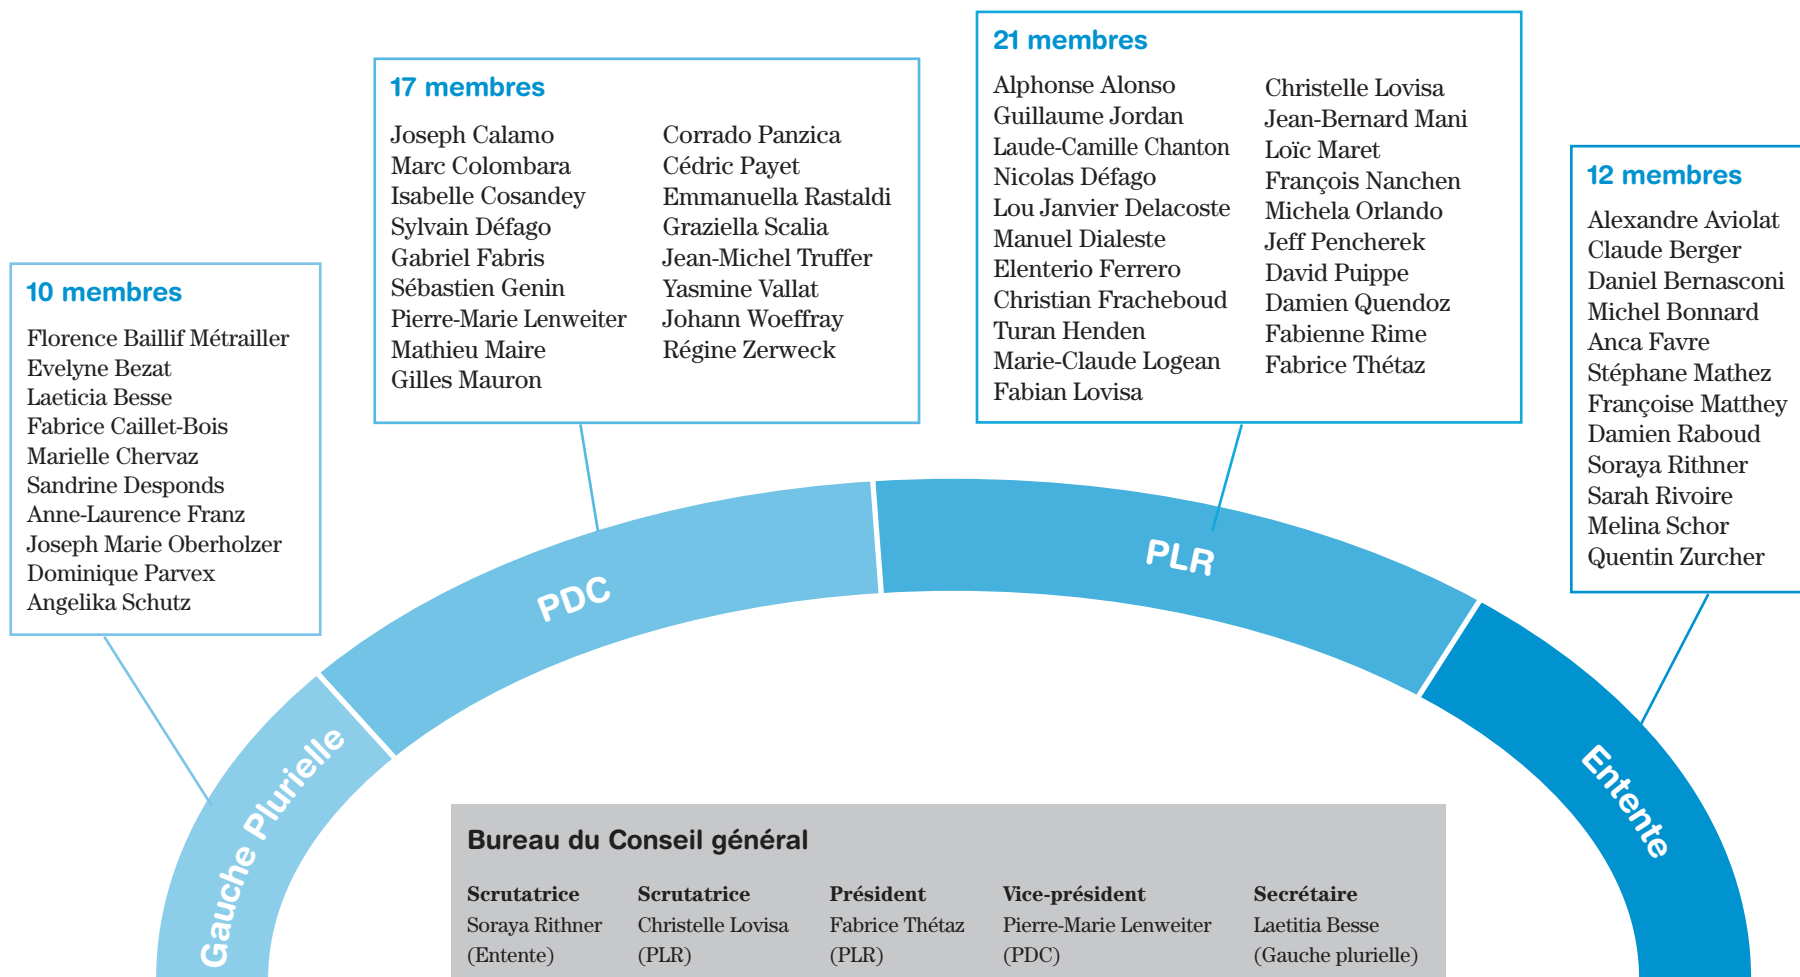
10 membres

Florence Baillif Métrailler
Evelyne Bezat
Laeticia Besse
Fabrice Caillet-Bois
Marielle Chervaz
Sandrine Desponds
Anne-Laurence Franz
Joseph Marie Oberholzer
Dominique Parvex
Angelika Schutz

17 membres

Joseph Calamo
Marc Colombara
Isabelle Cosandey
Sylvain Défago
Gabriel Fabris
Sébastien Genin
Pierre-Marie Lenweiter
Mathieu Maire
Gilles Mauron

Corrado Panzica
Cédric Payet
Emmanuella Rastaldi
Graziella Scalia
Jean-Michel Truffer
Yasmine Vallat
Johann Woeffray
Régine Zerweck

21 membres

Alphonse Alonso
Guillaume Jordan
Laude-Camille Chanton
Nicolas Défago
Lou Janvier Delacoste
Manuel Dialeste
Elenterio Ferrero
Christian Fracheboud
Turan Henden
Marie-Claude Logean
Fabian Lovisa

Christelle Lovisa
Jean-Bernard Mani
Loïc Maret
François Nanchen
Michela Orlando
Jeff Pencherek
David Puippe
Damien Quendoz
Fabienne Rime
Fabrice Thétaz

12 membres

Alexandre Aviolat
Claude Berger
Daniel Bernasconi
Michel Bonnard
Anca Favre
Stéphane Mathez
Françoise Matthey
Damien Raboud
Soraya Rithner
Sarah Rivoire
Melina Schor
Quentin Zurcher

Gauche Plurielle
PDC
PLR
Entente

Bureau du Conseil général

Scrutatrice
Soraya Rithner
(Entente)

Scrutatrice
Christelle Lovisa
(PLR)

Président
Fabrice Thétaz
(PLR)

Vice-président
Pierre-Marie Lenweiter
(PDC)

Secrétaire
Laetitia Besse
(Gauche plurielle)